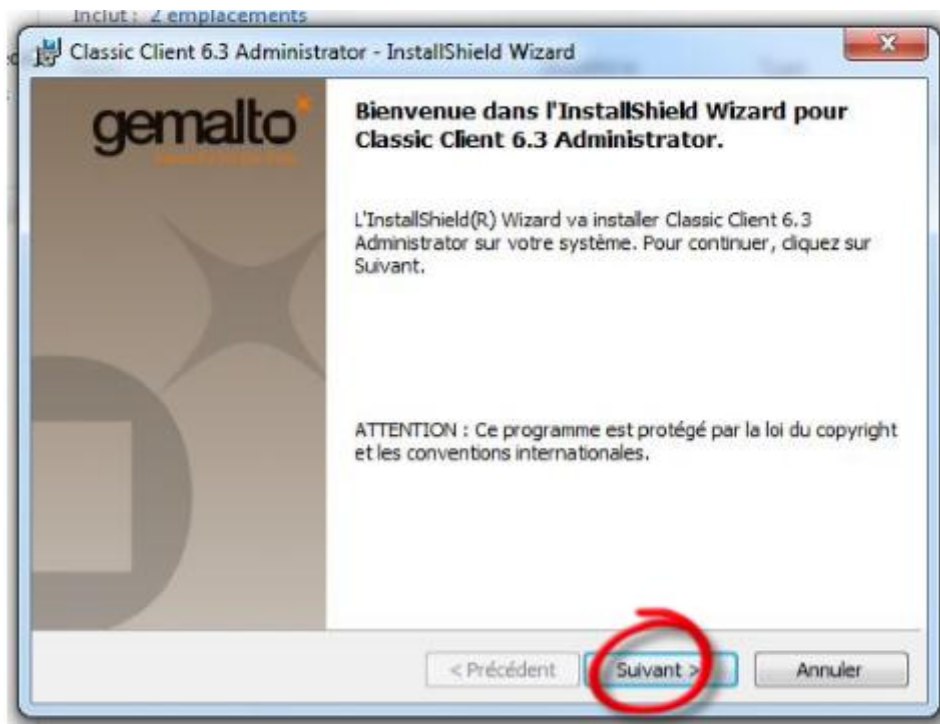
Inclut : 2 emplacements

Classic Client 6.3 Administrator - InstallShield Wizard

gemalto

Bienvenue dans l'InstallShield Wizard pour Classic Client 6.3 Administrator.

L'InstallShield(R) Wizard va installer Classic Client 6.3 Administrator sur votre système. Pour continuer, cliquez sur Suivant.

ATTENTION : Ce programme est protégé par la loi du copyright et les conventions internationales.

< Précédent

Suivant >

Annuler